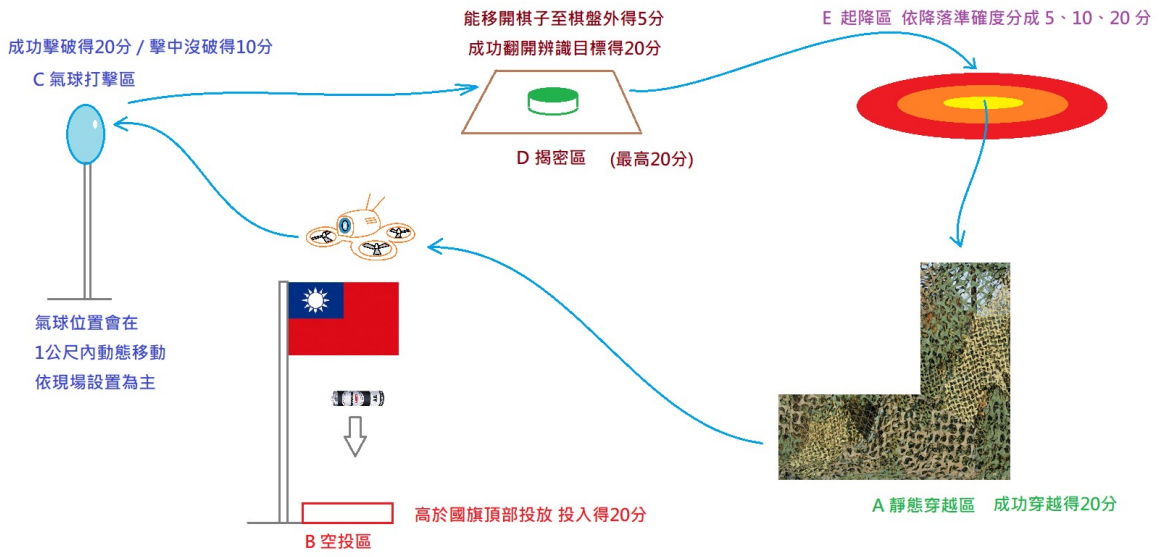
成功擊破得20分 / 擊中沒破得10分

C 氣球打擊區

能移開棋子至棋盤外得5分

成功翻開辨識目標得20分

D 揭密區 (最高20分)

E 起降區 依降落準確度分成 5、10、20 分

氣球位置會在
1公尺內動態移動
依現場設置為主

高於國旗頂部投放 投入得20分

B 空投區

A 靜態穿越區 成功穿越得20分